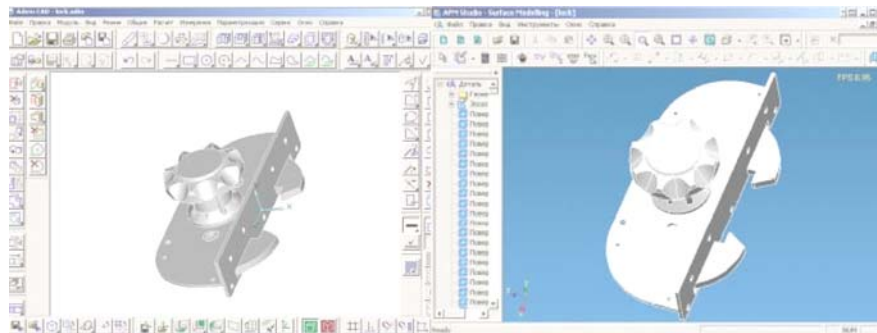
Adem CAD - lock.adm

Файл Правка Модуль Вид Режим Общие Расчет Измерение Параметризация Справка Окна Справка

APM Studio - Surface Modelling - [lock]

Файл Правка Вид Инструменты Окно Справка

FPS 8.95

Деталь
Тело
Эскиз
Поверх
Поверх
Поверх
Поверх
Поверх
Поверх
Поверх
Поверх
Поверх
Поверх
Поверх
Поверх
Поверх
Поверх
Поверх
Поверх
Поверх
Поверх
Поверх
Поверх
Поверх

Ready

NUM